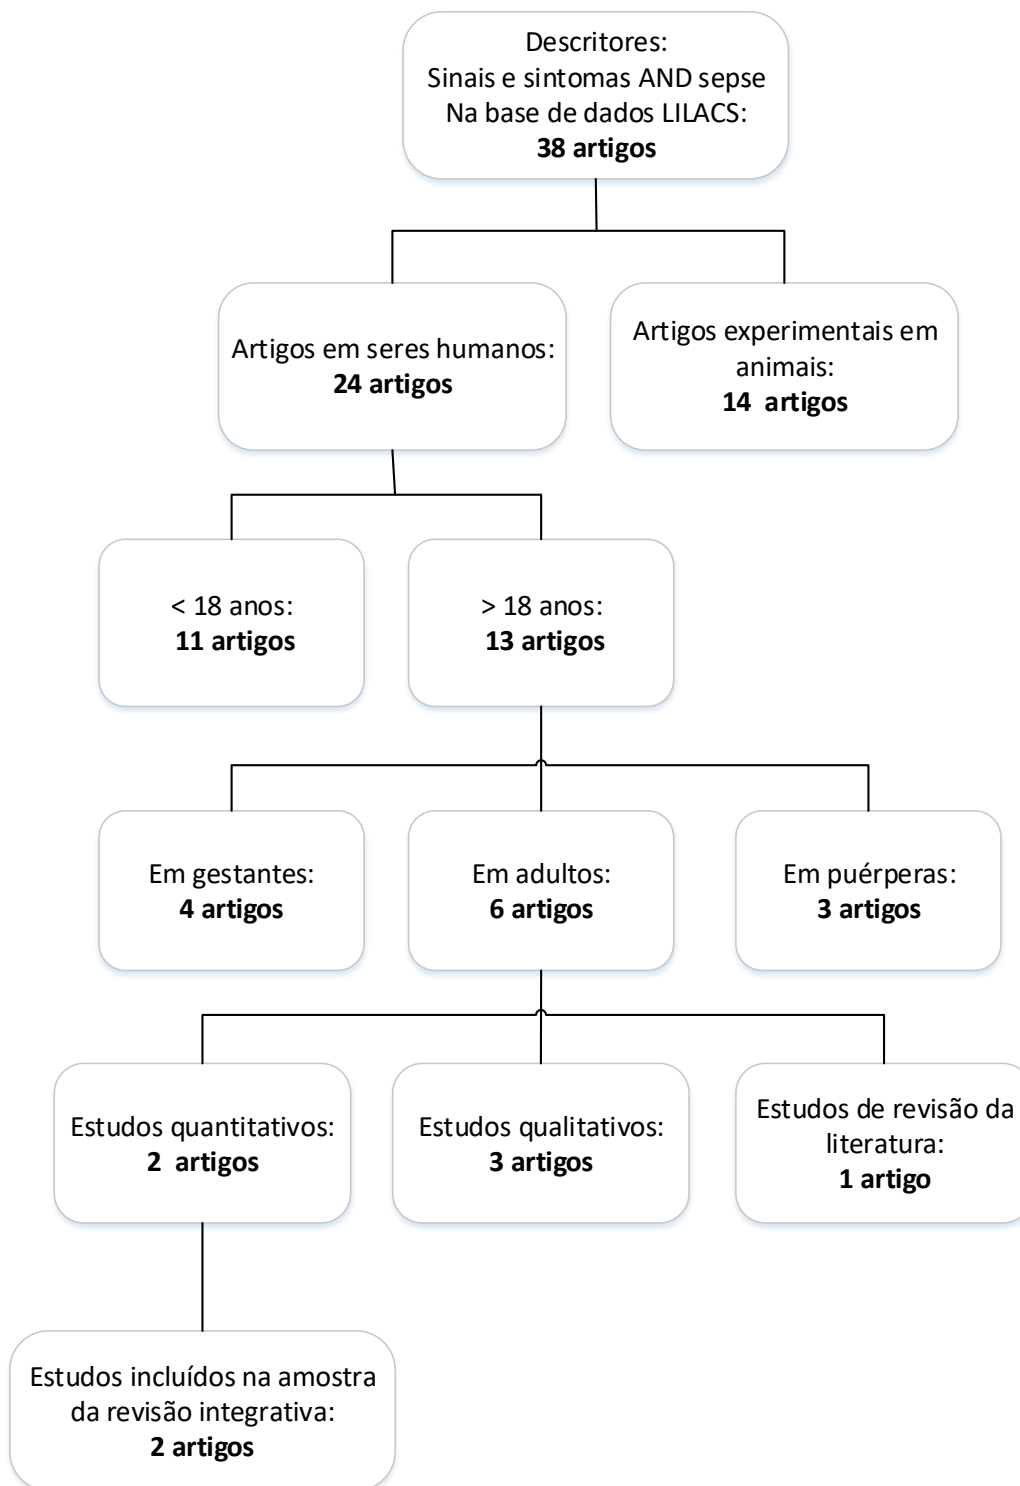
Descritores:
Sinais e sintomas AND sepse
Na base de dados LILACS:
**38 artigos**

Artigos em seres humanos:
**24 artigos**

Artigos experimentais em animais:
**14 artigos**

< 18 anos:
**11 artigos**

> 18 anos:
**13 artigos**

Em gestantes:
**4 artigos**

Em adultos:
**6 artigos**

Em puérperas:
**3 artigos**

Estudos quantitativos:
**2 artigos**

Estudos qualitativos:
**3 artigos**

Estudos de revisão da literatura:
**1 artigo**

Estudos incluídos na amostra da revisão integrativa:
**2 artigos**